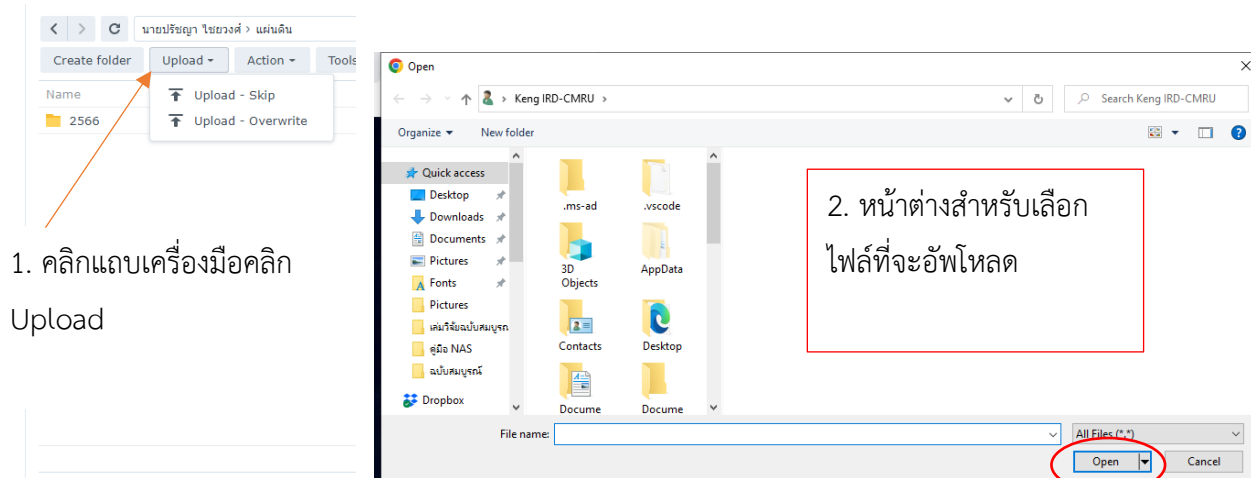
นายปรัชญา ไชยวงค์ > แผ่นดิน

Create folder Upload Action Tools

Name

2566

Upload - Skip

Upload - Overwrite

1. คลิกแถบเครื่องมือคลิก Upload

Open

Keng IRD-CMRU

Search Keng IRD-CMRU

Organize New folder

Quick access

Desktop

Downloads

Documents

Pictures

Fonts

Pictures

เล่มวิจัยฉบับสมบูรณ์

คู่มือ NAS

ฉบับสมบูรณ์

Dropbox

.ms-ad

.vscode

3D Objects

AppData

Contacts

Desktop

Docume

Docume

2. หน้าต่างสำหรับเลือกไฟล์ที่จะอัพโหลด

File name:

All Files (*.*)

Open

Cancel